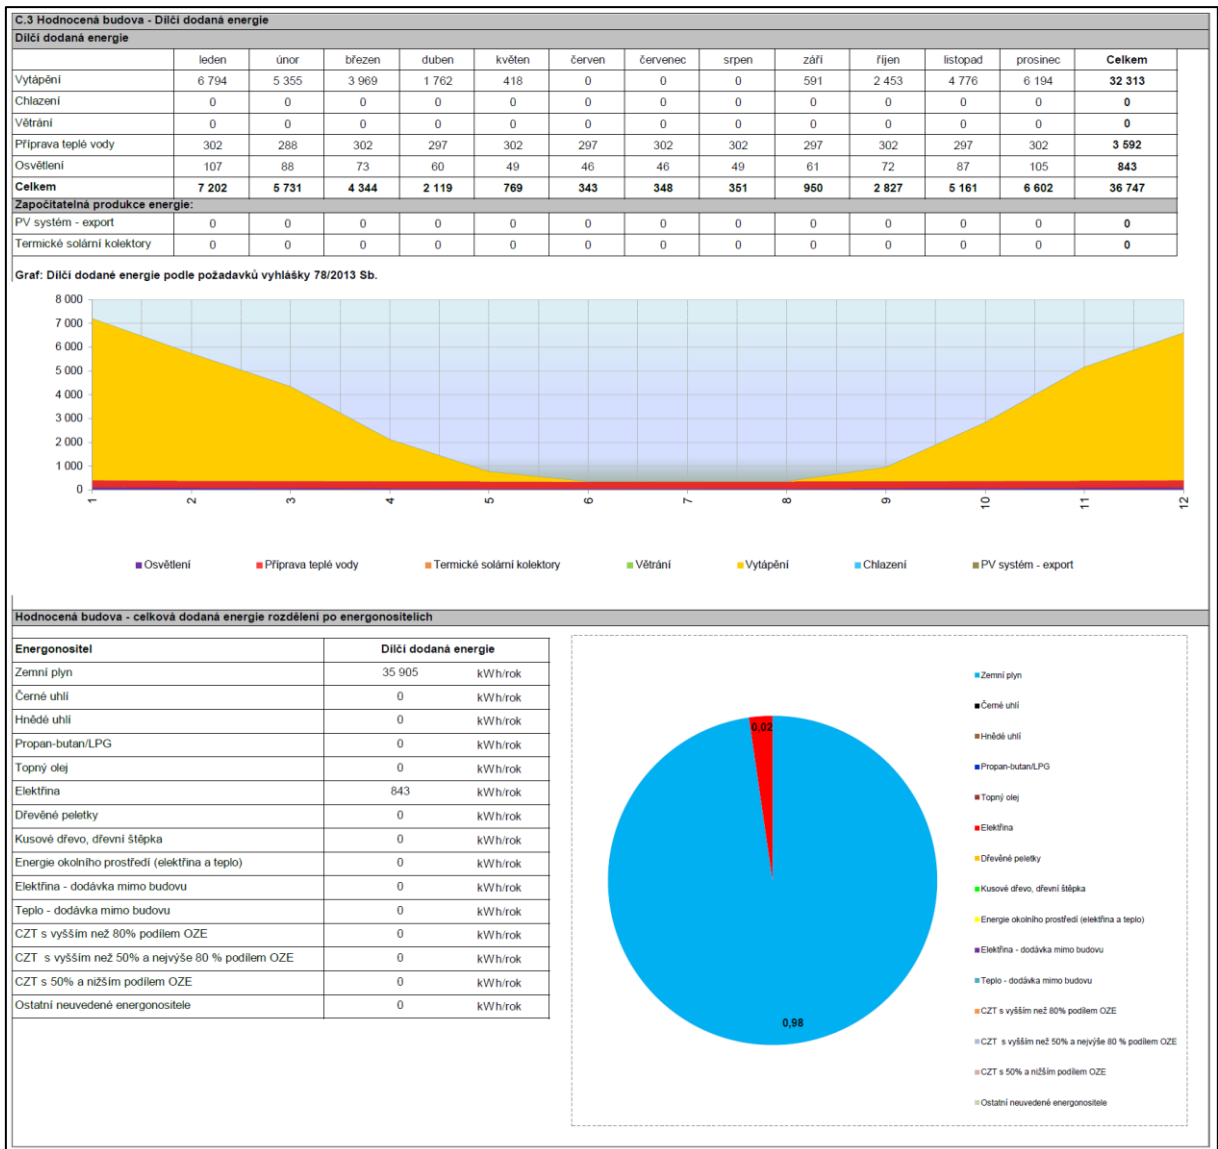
C.3 Hodnocená budova - Dílčí dodaná energie

Dílčí dodaná energie

| | leden | únor | březen | duben | květen | červen | červenec | srpen | září | říjen | listopad | prosinec | Celkem |
|---|---|---|---|---|---|---|---|---|---|---|---|---|---|
| Vytápění | 6 794 | 5 355 | 3 969 | 1 762 | 418 | 0 | 0 | 0 | 591 | 2 453 | 4 776 | 6 194 | 32 313 |
| Chlazení | 0 | 0 | 0 | 0 | 0 | 0 | 0 | 0 | 0 | 0 | 0 | 0 | 0 |
| Větrání | 0 | 0 | 0 | 0 | 0 | 0 | 0 | 0 | 0 | 0 | 0 | 0 | 0 |
| Příprava teplé vody | 302 | 288 | 302 | 297 | 302 | 297 | 302 | 302 | 297 | 302 | 297 | 302 | 3 592 |
| Osvětlení | 107 | 88 | 73 | 60 | 49 | 46 | 46 | 49 | 61 | 72 | 87 | 105 | 843 |
| Celkem | 7 202 | 5 731 | 4 344 | 2 119 | 769 | 343 | 348 | 351 | 950 | 2 827 | 5 161 | 6 602 | 36 747 |
| Započitatelná produkce energie: | | | | | | | | | | | | | |
| PV systém - export | 0 | 0 | 0 | 0 | 0 | 0 | 0 | 0 | 0 | 0 | 0 | 0 | 0 |
| Termické solární kolektory | 0 | 0 | 0 | 0 | 0 | 0 | 0 | 0 | 0 | 0 | 0 | 0 | 0 |

Graf: Dílčí dodané energie podle požadavků vyhlášky 78/2013 Sb.

8 000
7 000
6 000
5 000
4 000
3 000
2 000
1 000
0

1 2 3 4 5 6 7 8 9 10 11 12

Osvětlení  Příprava teplé vody  Termické solární kolektory  Větrání  Vytápění  Chlazení  PV systém - export

Hodnocená budova - celková dodaná energie rozdělení po energonositelích

| Energonositel | Dílčí dodaná energie | |
|---|---|---|
| Zemní plyn | 35 905 | kWh/rok |
| Černé uhlí | 0 | kWh/rok |
| Hnědé uhlí | 0 | kWh/rok |
| Propan-butan/LPG | 0 | kWh/rok |
| Topný olej | 0 | kWh/rok |
| Elektřina | 843 | kWh/rok |
| Dřevěné peletky | 0 | kWh/rok |
| Kusové dřevo, dřevní štěpka | 0 | kWh/rok |
| Energie okolního prostředí (elektřina a teplo) | 0 | kWh/rok |
| Elektřina - dodávka mimo budovu | 0 | kWh/rok |
| Teplo - dodávka mimo budovu | 0 | kWh/rok |
| CZT s vyšším než 80% podílem OZE | 0 | kWh/rok |
| CZT s vyšším než 50% a nejvýše 80 % podílem OZE | 0 | kWh/rok |
| CZT s 50% a nižším podílem OZE | 0 | kWh/rok |
| Ostatní neuvedené energonositele | 0 | kWh/rok |

0,02
0,98

Zemní plyn
Černé uhlí
Hnědé uhlí
Propan-butan/LPG
Topný olej
Elektřina
Dřevěné peletky
Kusové dřevo, dřevní štěpka
Energie okolního prostředí (elektřina a teplo)
Elektřina - dodávka mimo budovu
Teplo - dodávka mimo budovu
CZT s vyšším než 80% podílem OZE
CZT s vyšším než 50% a nejvýše 80 % podílem OZE
CZT s 50% a nižším podílem OZE
Ostatní neuvedené energonositele